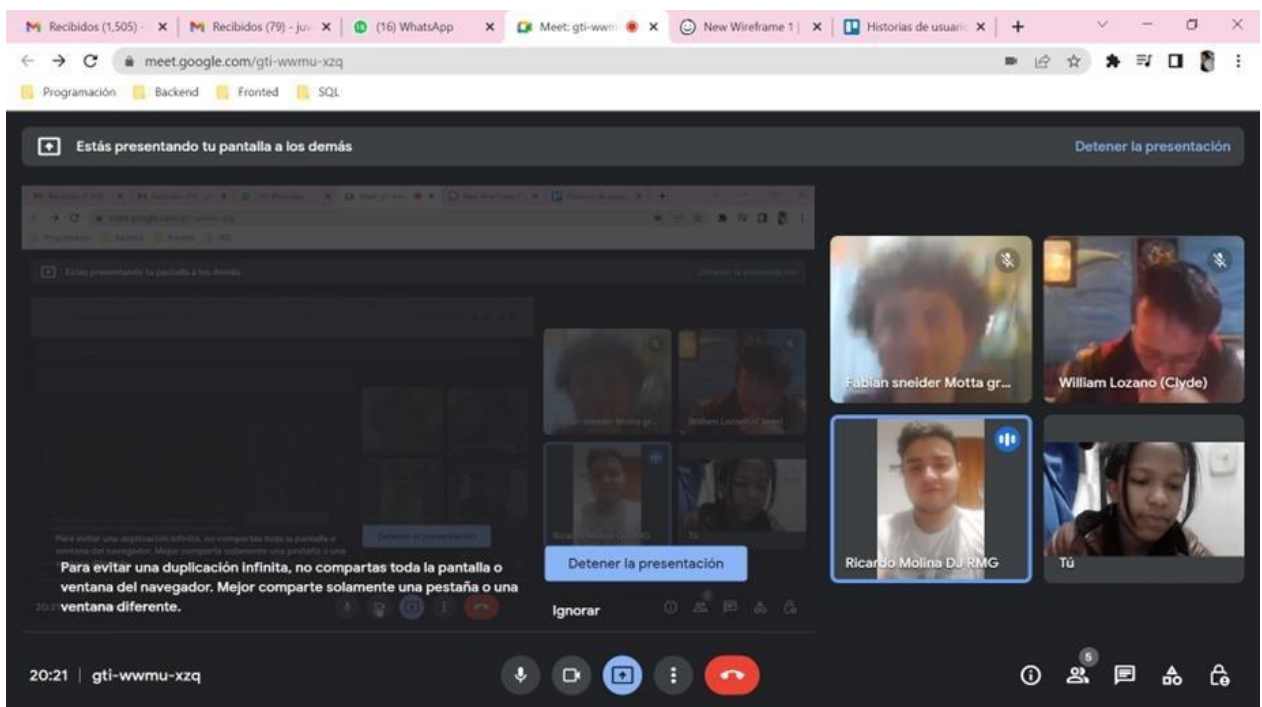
Recibidos (1,505) - ×  Recibidos (79) - juv ×  (16) WhatsApp ×  Meet: gti-wwm ×  New Wireframe 1 ×  Historias de usuari ×  +

meet.google.com/gti-wwmu-xzq

Programación  Backend  Fronted  SQL

Estás presentando tu pantalla a los demás

Detener la presentación

Fabian sneider Motta gr...

William Lozano (Clyde)

Ricardo Molina DJ RMG

Tú

Para evitar una duplicación infinita, no compartas toda la pantalla o ventana del navegador. Mejor comparte solamente una pestaña o una ventana diferente.

Detener la presentación

Ignorar

20:21 | gti-wwmu-xzq

5